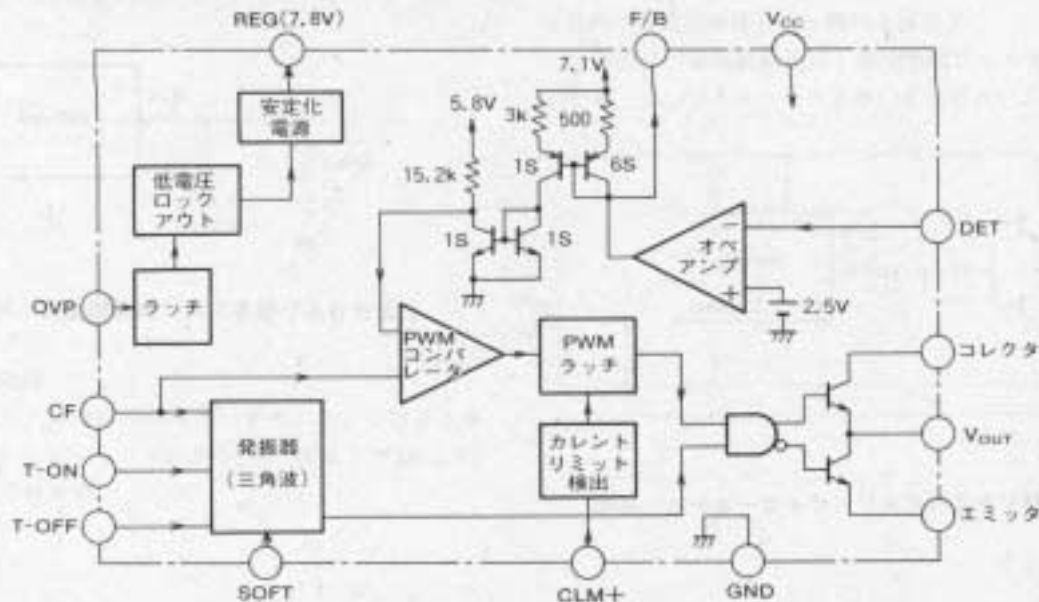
REG(7.8V)
F/B
$V_{CC}$
安定化電源
7.1V
5.8V
3k
500
低電圧ロックアウト
15.2k
1S
1S
6S
1S
1S
DET
−
オペアンプ
+
2.5V
OVP
ラッチ
PWMコンパレータ
PWMラッチ
コレクタ
CF
発振器
(三角波)
カレントリミット検出
$V_{OUT}$
T-ON
T-OFF
エミッタ
SOFT
CLM+
GND